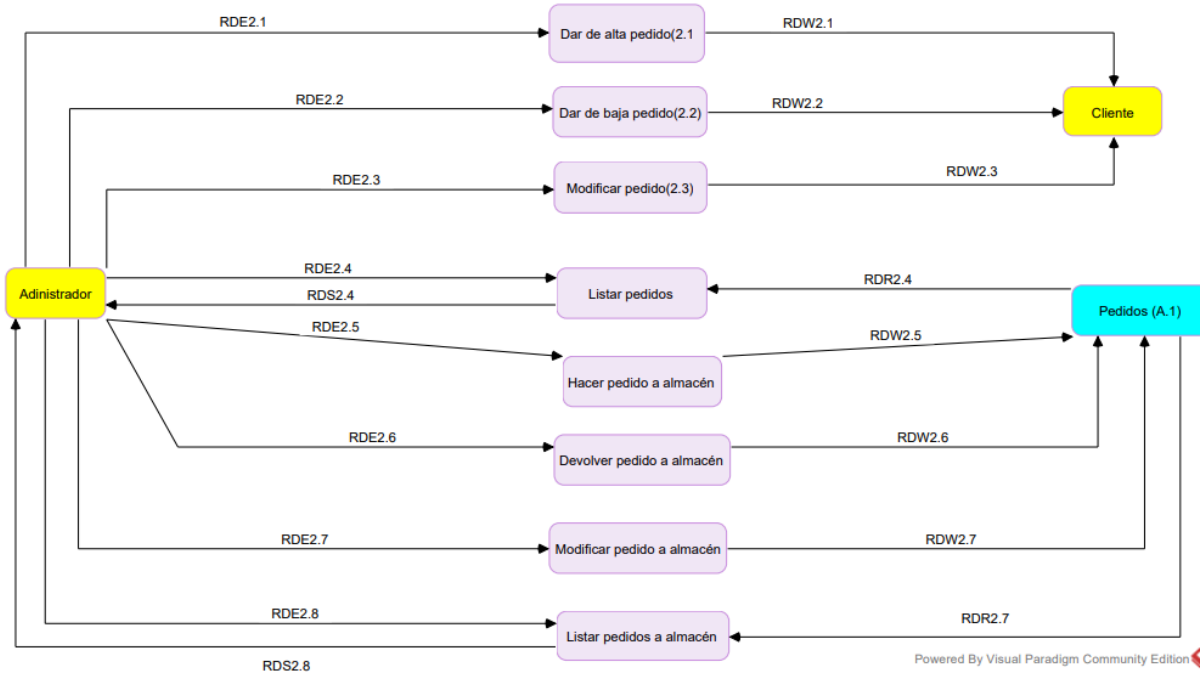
RDE2.1

Dar de alta pedido(2.1

RDW2.1

RDE2.2

Dar de baja pedido(2.2)

RDW2.2

Cliente

RDE2.3

Modificar pedido(2.3)

RDW2.3

Adinistrador

RDE2.4

Listar pedidos

RDR2.4

RDS2.4

Pedidos (A.1)

RDE2.5

RDW2.5

Hacer pedido a almacén

RDE2.6

Devolver pedido a almacén

RDW2.6

RDE2.7

Modificar pedido a almacén

RDW2.7

RDE2.8

Listar pedidos a almacén

RDR2.7

RDS2.8

Powered By Visual Paradigm Community Edition